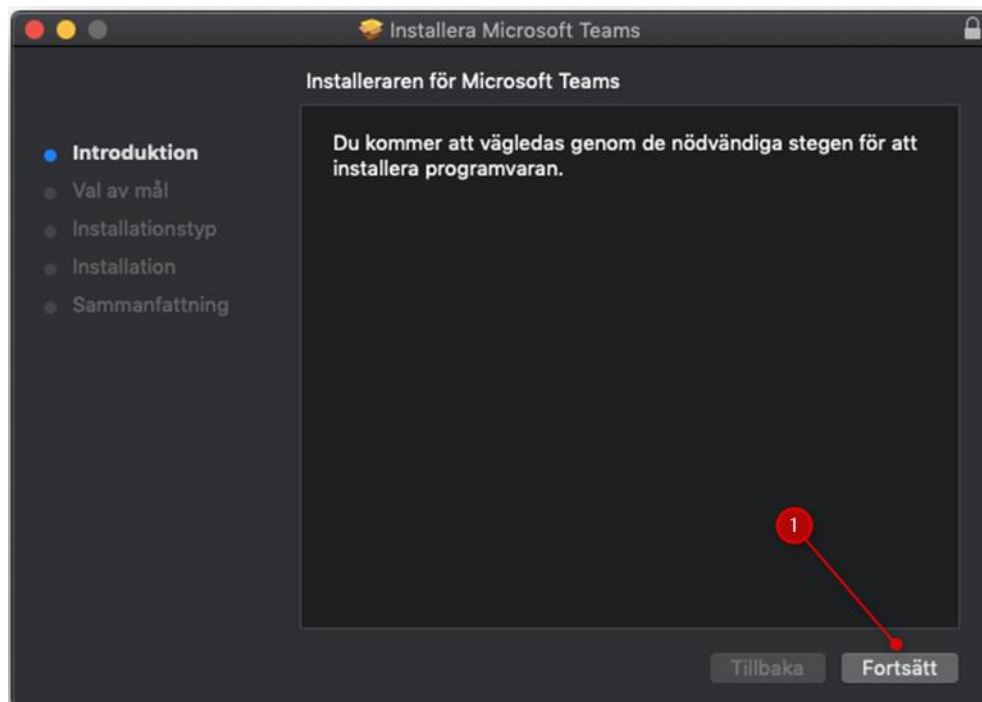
Installera Microsoft Teams

Installeraren för Microsoft Teams

Introduktion
Val av mål
Installationstyp
Installation
Sammanfattning

Du kommer att vägledas genom de nödvändiga stegen för att installera programvaran.

1

Tillbaka
Fortsätt